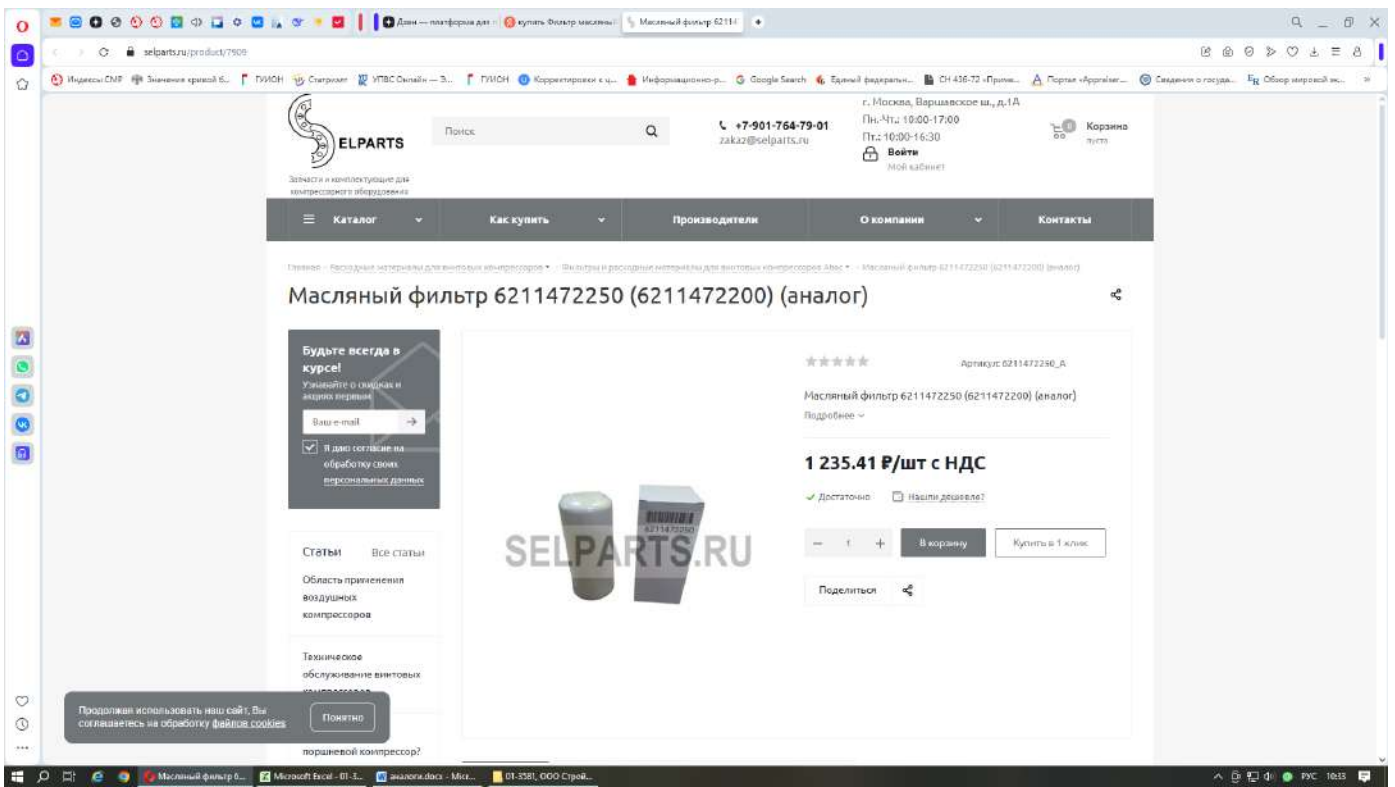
Дзен — платформа для | купить Фильтр масляны | Масляный фильтр 6211

selparts.ru/product/7909

Индексы СМР | Значения кривой б... | ГУИОН | Стартап | УПВС Онлайн — 3... | ГУИОН | Корректировки с ц... | Информационно-р... | Google Search | Единый федеральн... | СН 436-72 «Приме... | Портал «Appraiser... | Сведения о государ... | Обзор мировой эк...

ELPARTS
Запчасти и комплектующие для компрессорного оборудования

Поиск

+7-901-764-79-01
zakaz@selparts.ru

г. Москва, Варшавское ш., д.1А
Пн.-Чт.: 10:00-17:00
Пт.: 10:00-16:30
Войти
Мой кабинет

0 Корзина
пуста

Каталог | Как купить | Производители | О компании | Контакты

Главная - Расходные материалы для винтовых компрессоров - Фильтры и расходные материалы для винтовых компрессоров Atlas - Масляный фильтр 6211472250 (6211472200) (аналог)

Масляный фильтр 6211472250 (6211472200) (аналог)

Будьте всегда в курсе!
Узнавайте о скидках и акциях первым
Ваш e-mail
Я даю согласие на обработку своих персональных данных

Статьи   Все статьи
Область применения воздушных компрессоров
Техническое обслуживание винтовых компрессоров
поршневой компрессор?

SELPARTS.RU
6211472250

Артикул: 6211472250_A
Масляный фильтр 6211472250 (6211472200) (аналог)
Подробнее

1 235.41 ₽/шт с НДС

Достаточно   Нашли дешевле?
– 1 +   В корзину   Купить в 1 клик
Поделиться

Продолжая использовать наш сайт, Вы соглашаетесь на обработку файлов cookies   Понятно

Масляный фильтр 6... | Microsoft Excel - 01-3... | аналоги.docx - Micr... | 01-3581, ООО Строй...
РУС 10:33